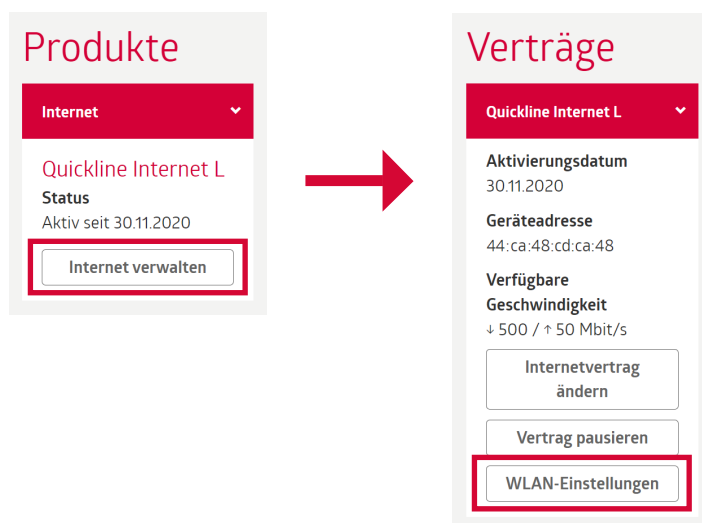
Produkte

Internet

Quickline Internet L

Status

Aktiv seit 30.11.2020

Internet verwalten

Verträge

Quickline Internet L

Aktivierungsdatum

30.11.2020

Geräteadresse

44:ca:48:cd:ca:48

Verfügbare Geschwindigkeit

↓ 500 / ↑ 50 Mbit/s

Internetvertrag ändern

Vertrag pausieren

WLAN-Einstellungen